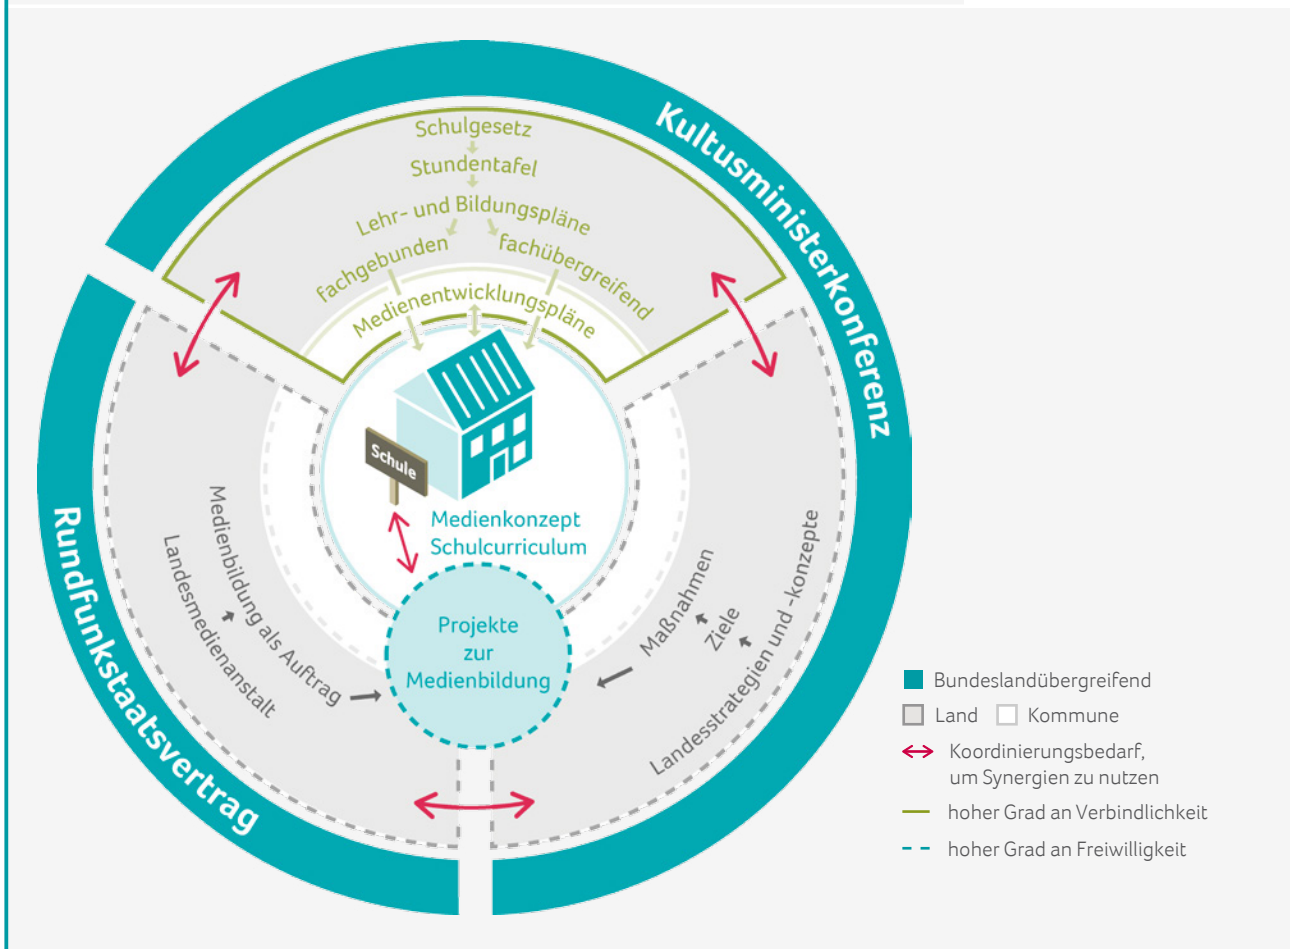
Kultusministerkonferenz

Schulgesetz
Stundentafel
Lehr- und Bildungspläne
fachgebunden
fachübergreifend
Medienentwicklungspläne

Schule
Medienkonzept
Schulcurriculum

Projekte zur Medienbildung

Medienbildung als Auftrag
Landesmedienanstalt

Maßnahmen
Ziele
Landesstrategien und -konzepte

Rundfunkstaatsvertrag

Bundeslandübergreifend
Land
Kommune
Koordinierungsbedarf, um Synergien zu nutzen
hoher Grad an Verbindlichkeit
hoher Grad an Freiwilligkeit